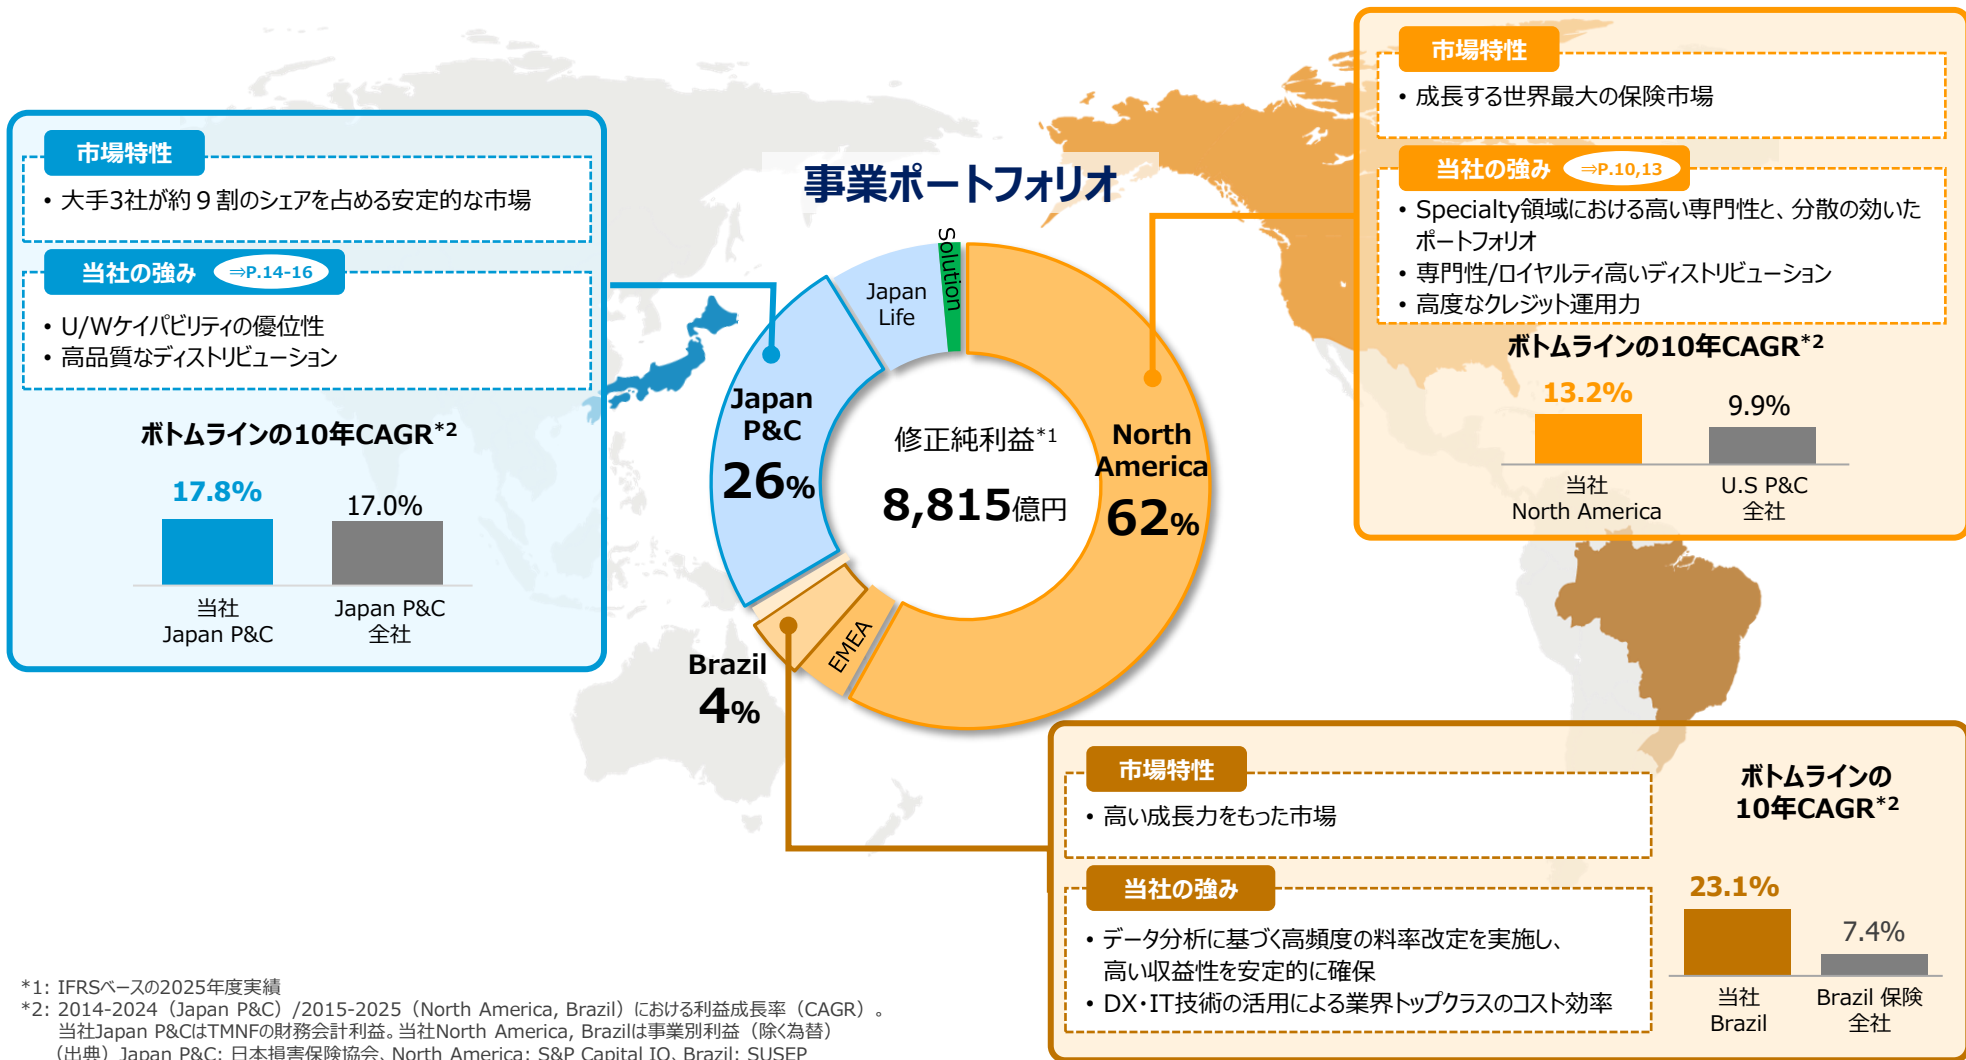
市場特性

• 大手3社が約９割のシェアを占める安定的な市場

当社の強み ⇒P.14-16

• U/Wケイパビリティの優位性
• 高品質なディストリビューション

ボトムラインの10年CAGR$^{*2}$

17.8%
17.0%

当社
Japan P&C

Japan P&C
全社

事業ポートフォリオ

Japan Life

Solution

Japan P&C
26%

修正純利益$^{*1}$
8,815億円

North America
62%

Brazil
4%

EMEA

市場特性

• 成長する世界最大の保険市場

当社の強み ⇒P.10,13

• Specialty領域における高い専門性と、分散の効いたポートフォリオ
• 専門性/ロイヤルティ高いディストリビューション
• 高度なクレジット運用力

ボトムラインの10年CAGR$^{*2}$

13.2%
9.9%

当社
North America

U.S P&C
全社

市場特性

• 高い成長力をもった市場

当社の強み

• データ分析に基づく高頻度の料率改定を実施し、高い収益性を安定的に確保
• DX･IT技術の活用による業界トップクラスのコスト効率

ボトムラインの10年CAGR$^{*2}$

23.1%
7.4%

当社
Brazil

Brazil 保険
全社

*1: IFRSベースの2025年度実績
*2: 2014-2024（Japan P&C）/2015-2025（North America, Brazil）における利益成長率（CAGR）。
当社Japan P&CはTMNFの財務会計利益。当社North America, Brazilは事業別利益（除く為替）
（出典）Japan P&C: 日本損害保険協会、North America: S&P Capital IQ、Brazil: SUSEP